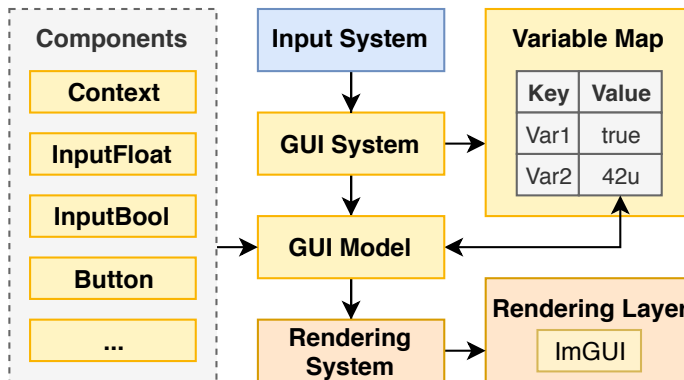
Components

Context

InputFloat

InputBool

Button

...

Input System

GUI System

GUI Model

Rendering System

Variable Map

| Key | Value |
|---|---|
| Var1 | true |
| Var2 | 42u |

Rendering Layer

ImGUI